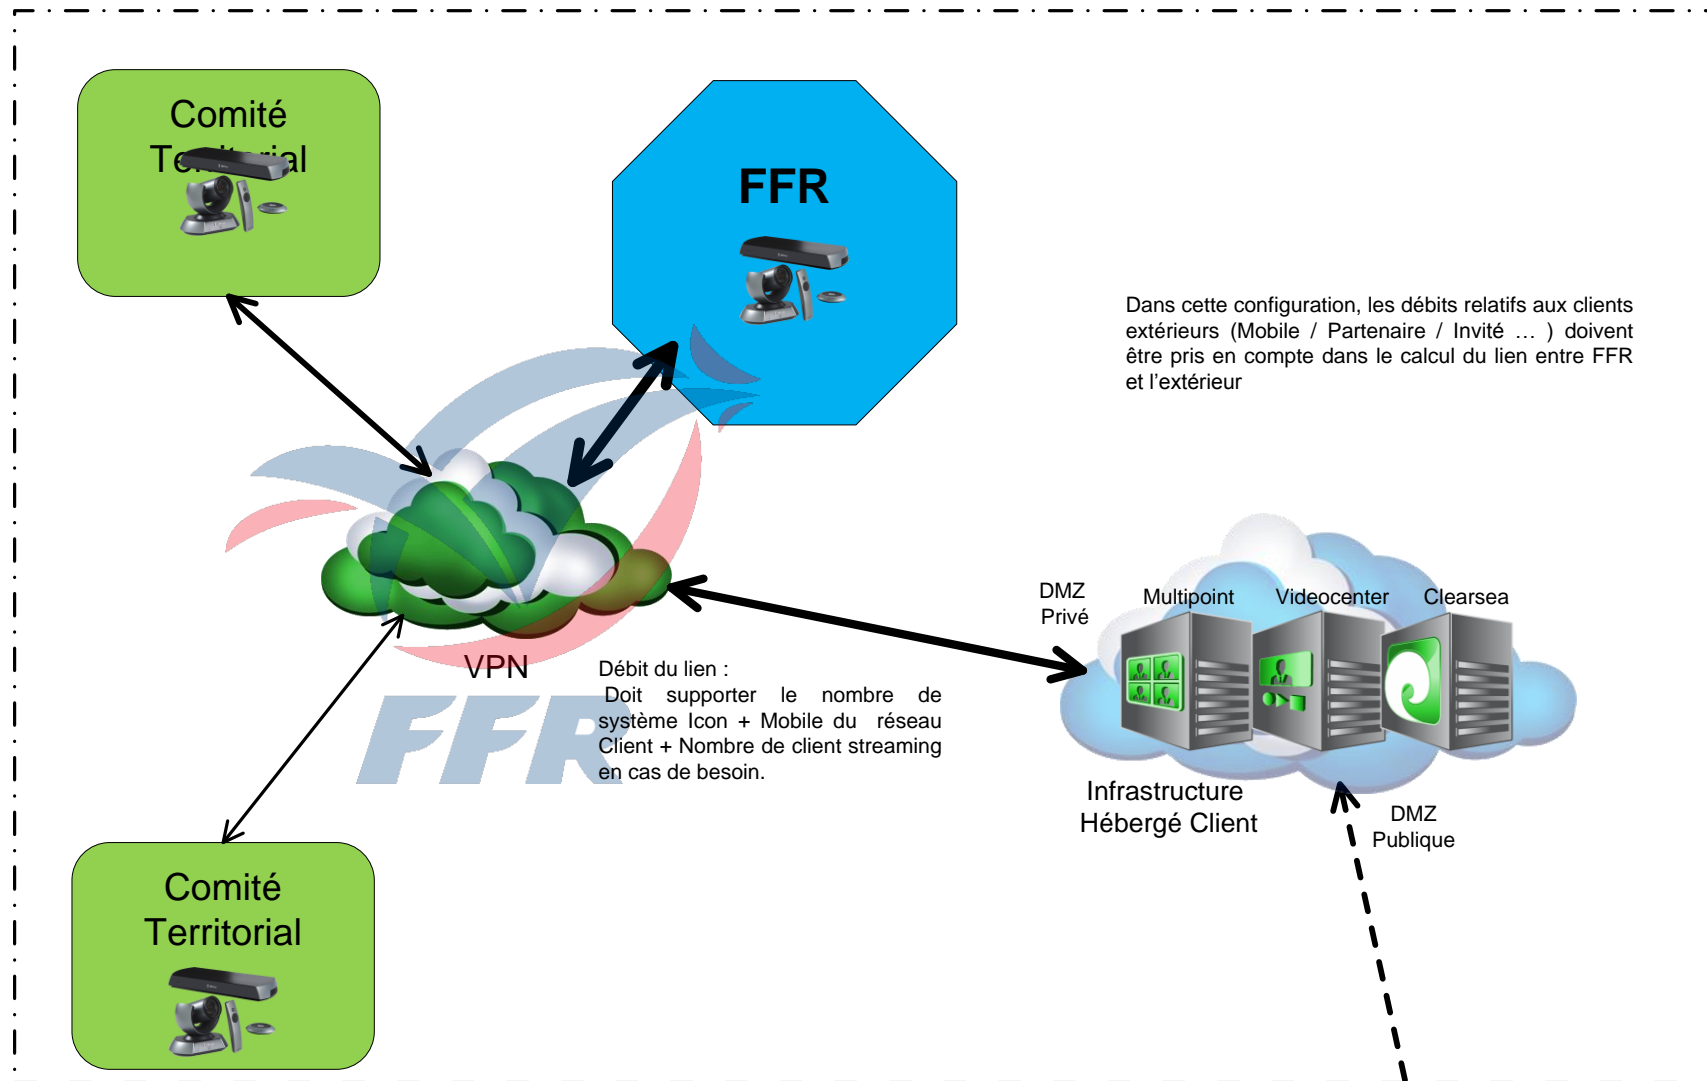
Comité
Te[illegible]ial

FFR

Dans cette configuration, les débits relatifs aux clients extérieurs (Mobile / Partenaire / Invité … ) doivent être pris en compte dans le calcul du lien entre FFR et l'extérieur

VPN

FFR

Débit du lien :
Doit supporter le nombre de système Icon + Mobile du réseau Client + Nombre de client streaming en cas de besoin.

DMZ
Privé

Multipoint

Videocenter

Clearsea

Infrastructure
Hébergé Client

DMZ
Publique

Comité
Territorial